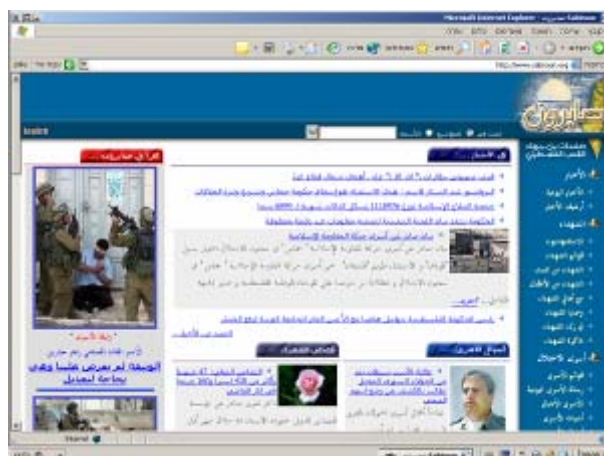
Microsoft Internet Explorer - سبيرت - Sabiroun

صابرون

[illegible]

في الأخبار

الأسرى

الأخبار اليومية

أرشيف الأخبار

الشهداء

أسرى الاحتلال

أسرى في عيون

رسالة الأسير

أسرى في ذاكرة الوطن

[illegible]

رسالة الأسير

الأسير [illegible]

الموضوع : لم يعرض علينا وهي بحاجة لتعديل

مقابل المعتقلين

السؤال الأسبوعي

Internet